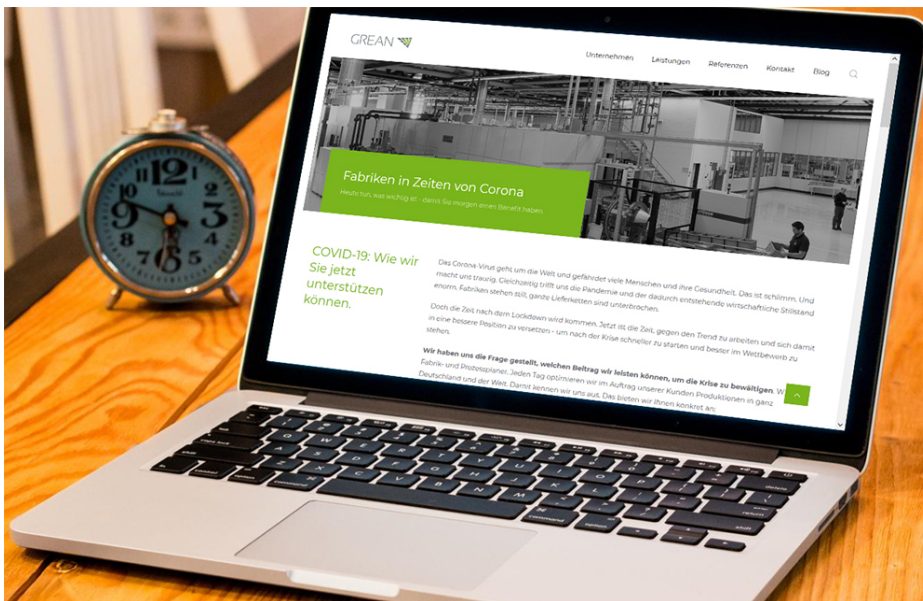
GREAN

Unternehmen Leistungen Referenzen Kontakt Blog

Fabriken in Zeiten von Corona

Heute tun, was wichtig ist – damit Sie morgen einen Benefit haben.

COVID-19: Wie wir Sie jetzt unterstützen können.

Das Corona-Virus geht um die Welt und gefährdet viele Menschen und ihre Gesundheit. Das ist schlimm. Und macht uns traurig. Gleichzeitig trifft uns die Pandemie und der dadurch entstehende wirtschaftliche Stillstand enorm. Fabriken stehen still, ganze Lieferketten sind unterbrochen.

Doch die Zeit nach dem Lockdown wird kommen. Jetzt ist die Zeit, gegen den Trend zu arbeiten und sich damit in eine bessere Position zu versetzen – um nach der Krise schneller zu starten und besser im Wettbewerb zu stehen.

Wir haben uns die Frage gestellt, welchen Beitrag wir leisten können, um die Krise zu bewältigen. W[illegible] Fabrik- und Prozessplaner. Jeden Tag optimieren wir im Auftrag unserer Kunden Produktionen in ganz Deutschland und der Welt. Damit kennen wir uns aus. Das bieten wir Ihnen konkret an:

12 3 9 6 1 2 4 5 7 8 10 11